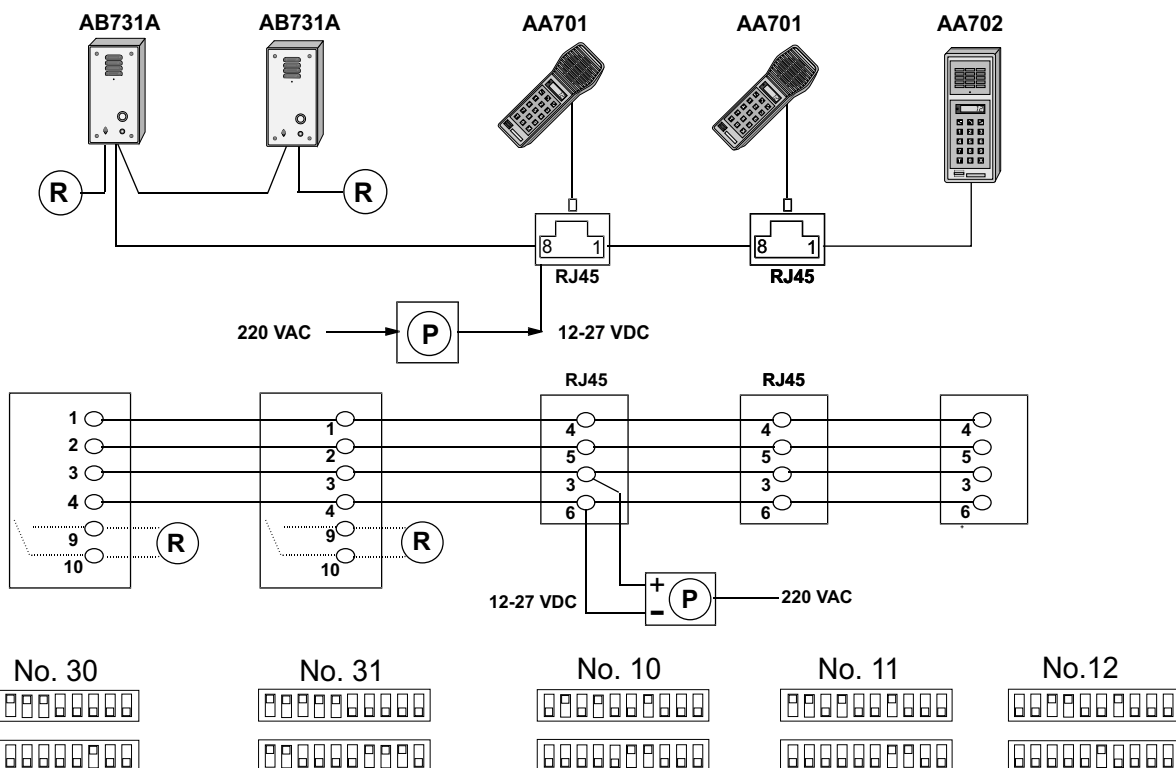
AB731A
AB731A
AA701
AA701
AA702

R
R

8 1
RJ45
8 1
RJ45

220 VAC
P
12-27 VDC

RJ45
RJ45

1
2
3
4
9
10
R

1
2
3
4
9
10
R

4
5
3
6

4
5
3
6

4
5
3
6

12-27 VDC
+
−
P
220 VAC

No. 30
No. 31
No. 10
No. 11
No.12